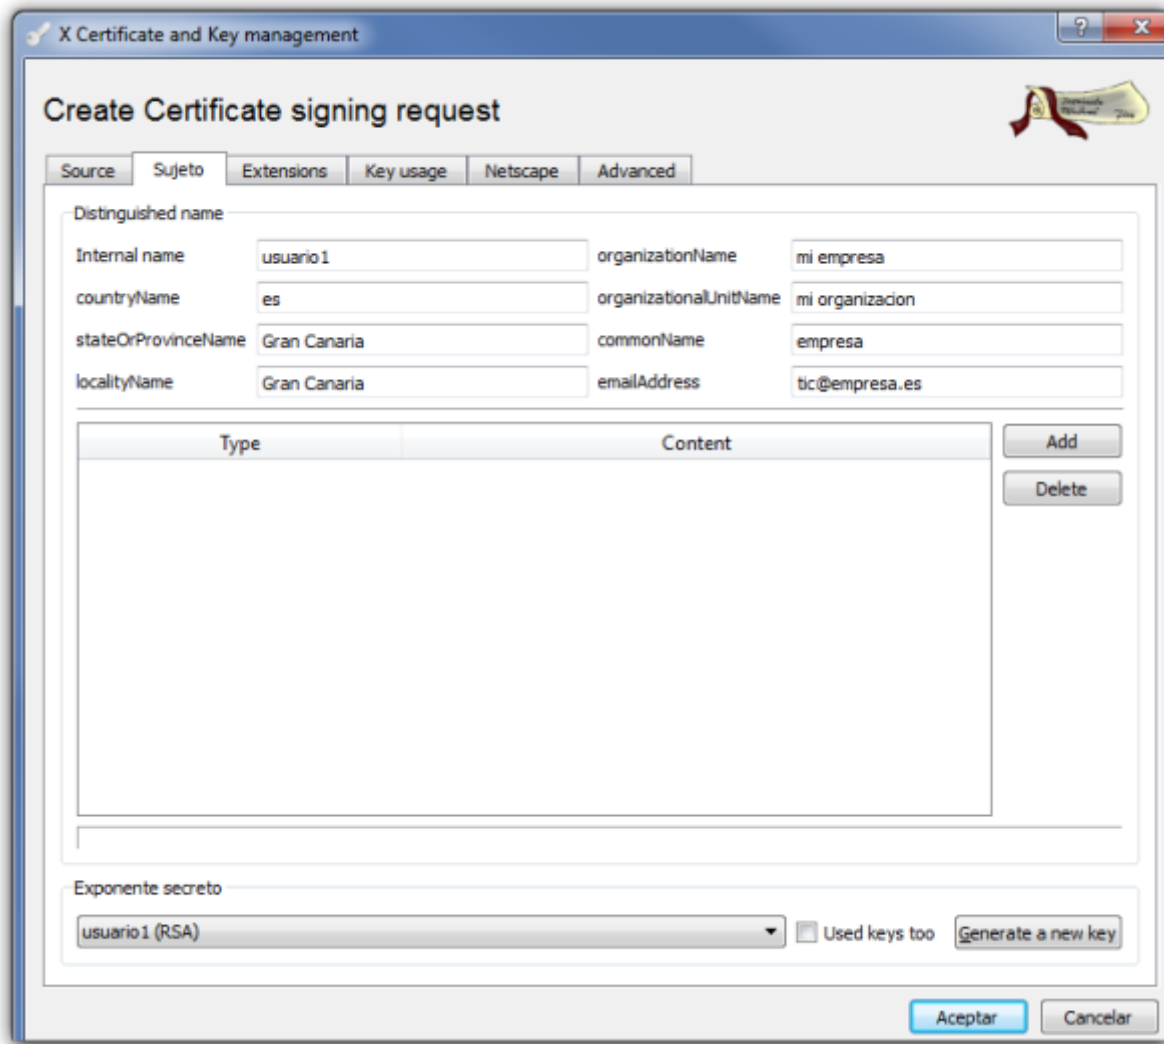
X Certificate and Key management

?

x

Create Certificate signing request

Source | Sujeto | Extensions | Key usage | Netscape | Advanced

Distinguished name

Internal name usuario1

organizationName mi empresa

countryName es

organizationalUnitName mi organizacion

stateOrProvinceName Gran Canaria

commonName empresa

localityName Gran Canaria

emailAddress tic@empresa.es

| Type | Content |
|---|---|

Add

Delete

Exponente secreto

usuario1 (RSA)

Used keys too

Generate a new key

Aceptar

Cancelar